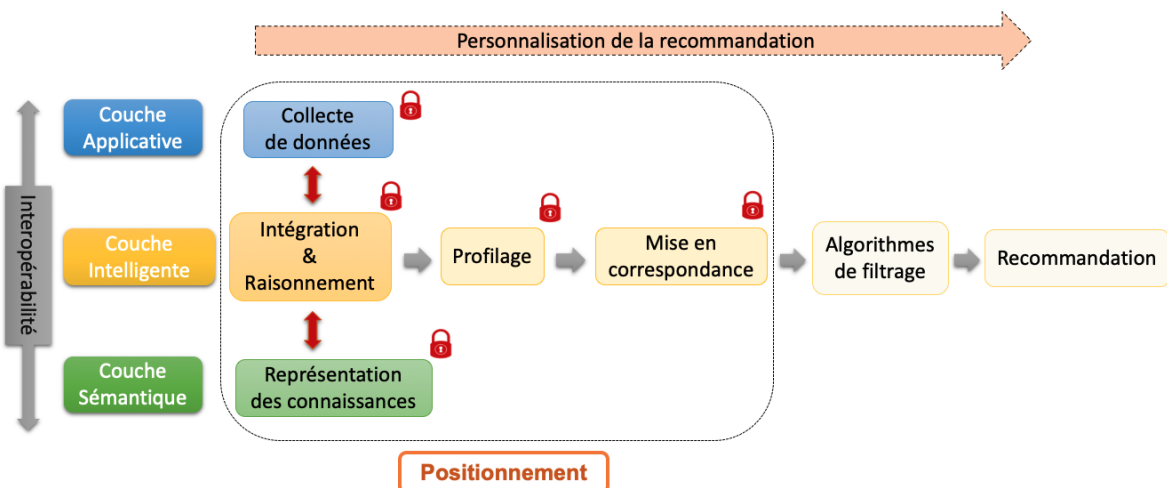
Personnalisation de la recommandation

Interopérabilité

Couche Applicative

Couche Intelligente

Couche Sémantique

Collecte de données

Intégration & Raisonnement

Représentation des connaissances

Profilage

Mise en correspondance

Algorithmes de filtrage

Recommandation

Positionnement